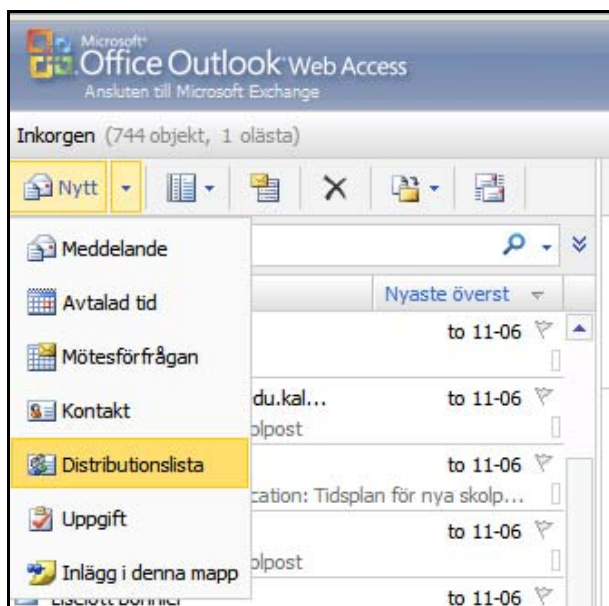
Microsoft
Office Outlook Web Access
Ansluten till Microsoft Exchange

Inkorgen (744 objekt, 1 olästa)

Nytt

Meddelande
Avtalad tid
Mötesförfrågan
Kontakt
Distributionslista
Uppgift
Inlägg i denna mapp

Nyaste överst

to 11-06
du.kal...
to 11-06
olpost
to 11-06
cation: Tidsplan för nya skolp...
to 11-06
olpost
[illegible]
to 11-06